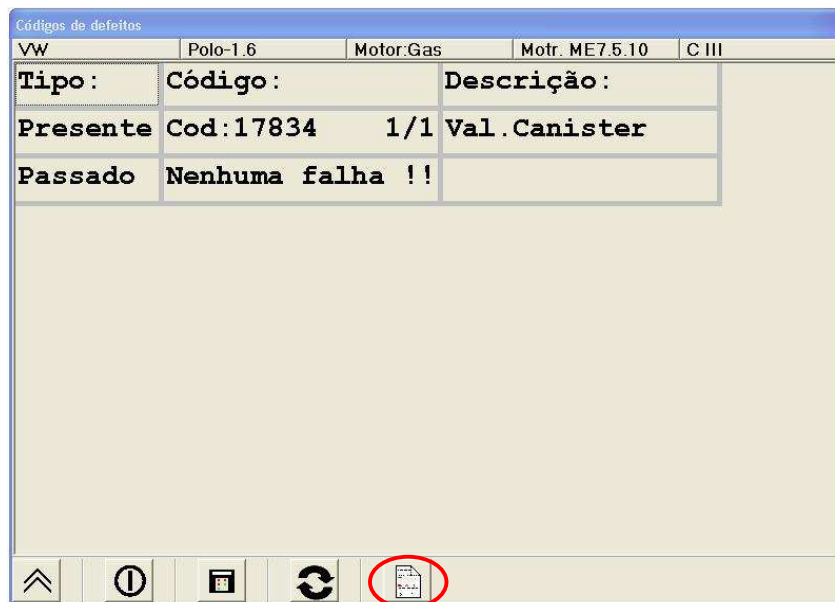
Códigos de defeitos

| VW | Polo-1.6 | Motor:Gas | Motr. ME7.5.10 | C III |
|---|---|---|---|---|

| Tipo: | Código: | Descrição: |
|---|---|---|
| Presente | Cod:17834 1/1 | Val.Canister |
| Passado | Nenhuma falha !! | |